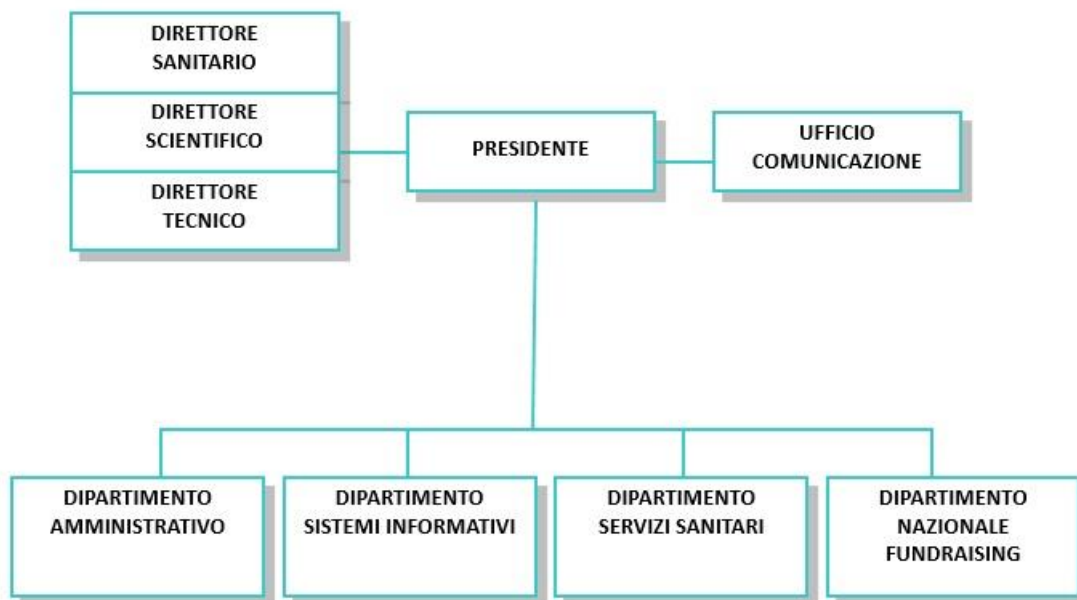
DIRETTORE SANITARIO

DIRETTORE SCIENTIFICO

DIRETTORE TECNICO

PRESIDENTE

UFFICIO COMUNICAZIONE

DIPARTIMENTO AMMINISTRATIVO

DIPARTIMENTO SISTEMI INFORMATIVI

DIPARTIMENTO SERVIZI SANITARI

DIPARTIMENTO NAZIONALE FUNDRAISING